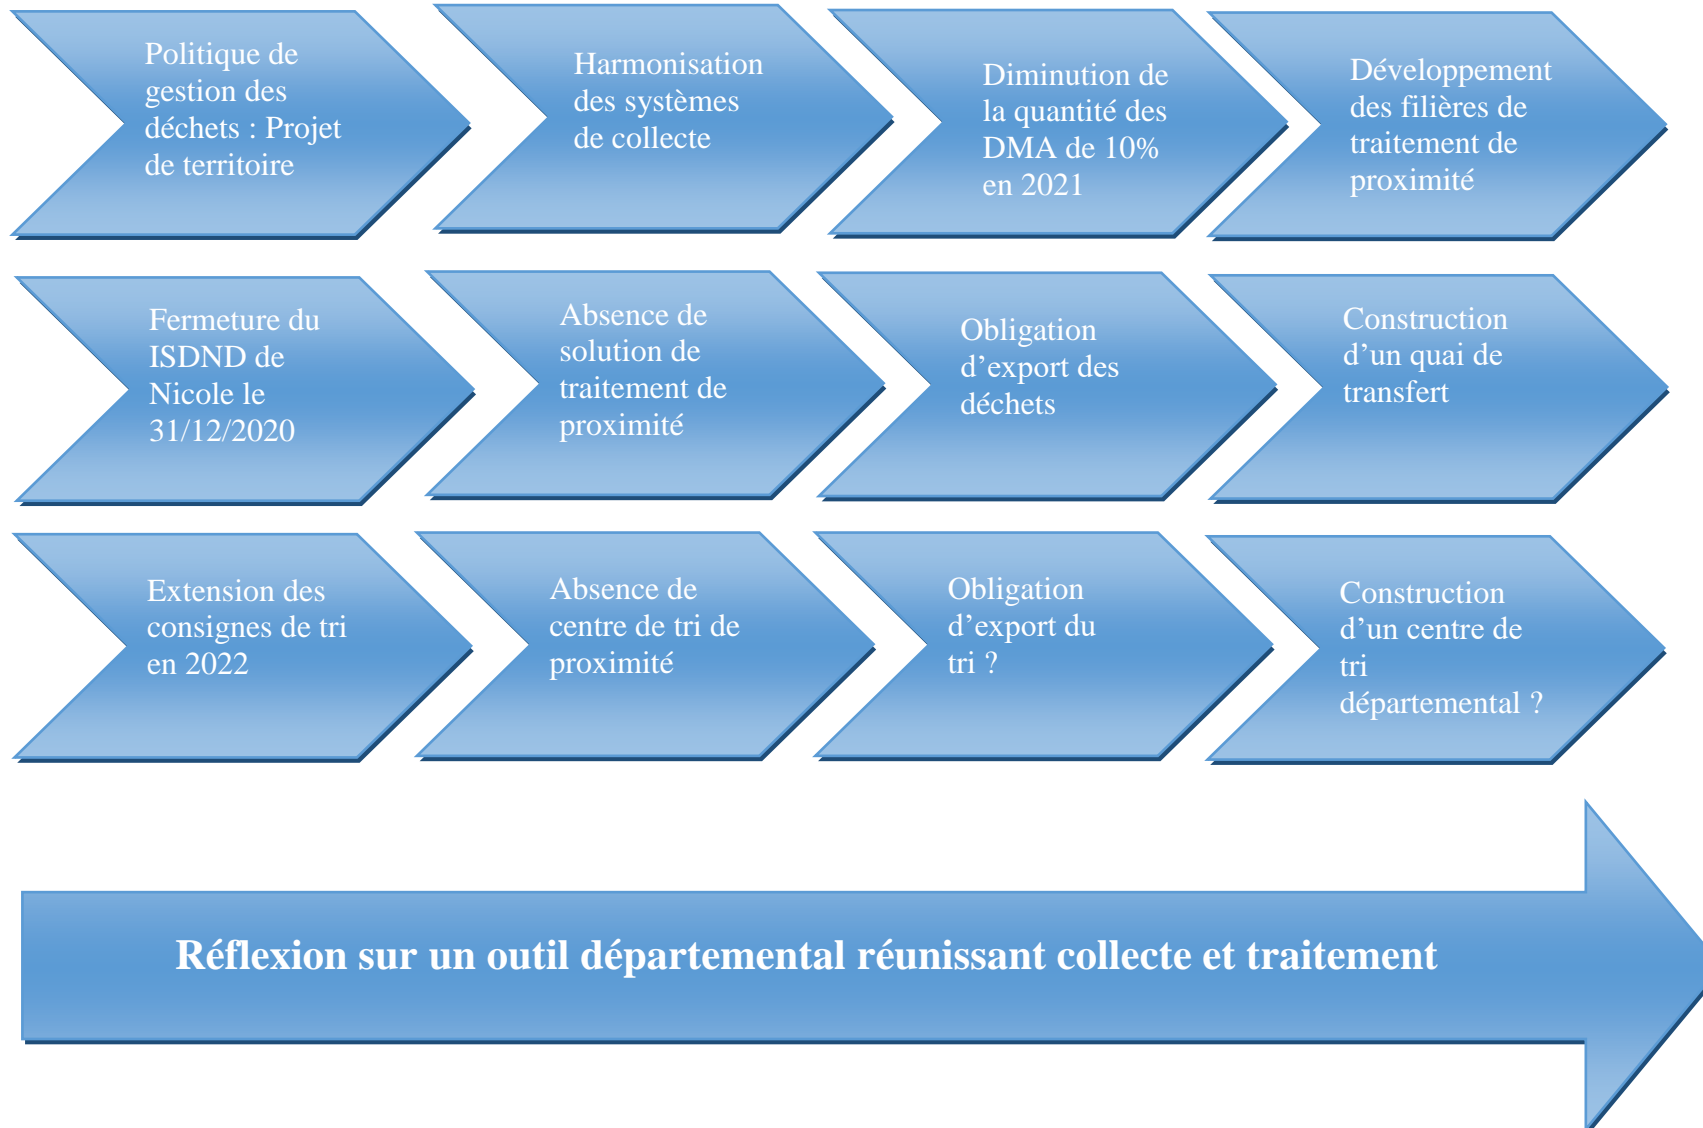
Politique de gestion des déchets : Projet de territoire

Harmonisation des systèmes de collecte

Diminution de la quantité des DMA de 10% en 2021

Développement des filières de traitement de proximité

Fermeture du ISDND de Nicole le 31/12/2020

Absence de solution de traitement de proximité

Obligation d’export des déchets

Construction d’un quai de transfert

Extension des consignes de tri en 2022

Absence de centre de tri de proximité

Obligation d’export du tri ?

Construction d’un centre de tri départemental ?

Réflexion sur un outil départemental réunissant collecte et traitement